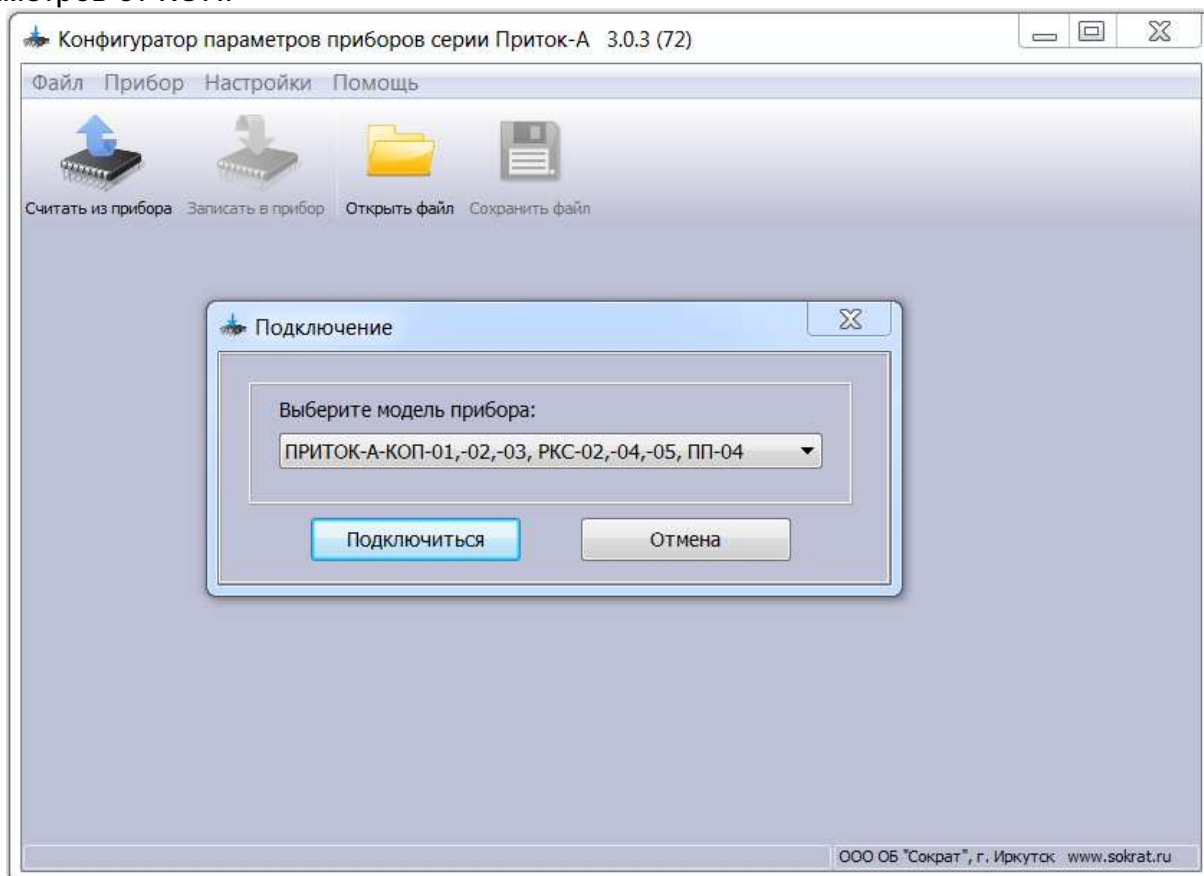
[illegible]метров от ПЭТ.

Конфигуратор параметров приборов серии Приток-А 3.0.3 (72)

Файл Прибор Настройки Помощь

Считать из прибора Записать в прибор Открыть файл Сохранить файл

Подключение

Выберите модель прибора:

ПРИТОК-А-КОП-01,-02,-03, РКС-02,-04,-05, ПП-04

Подключиться Отмена

ООО ОБ "Сократ", г. Иркутск www.sokrat.ru